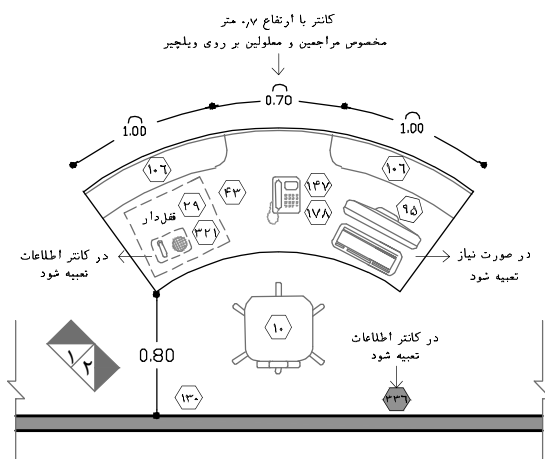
کانتر با ارتفاع ۰/۷ متر
مخصوص مراجعین و معلولین بر روی ویلچیر

0.70
1.00
1.00

۱۰۶
۱۰۶
۴۳
۱۴۷
۱۷۸
۹۵
۲۹
۳۲۱
قفلدار

در کانتر اطلاعات
تعبیه شود

در صورت نیاز
تعبیه شود

۱۰
0.80
۱
۲
۱۳۰

در کانتر اطلاعات
تعبیه شود
۳۳۶